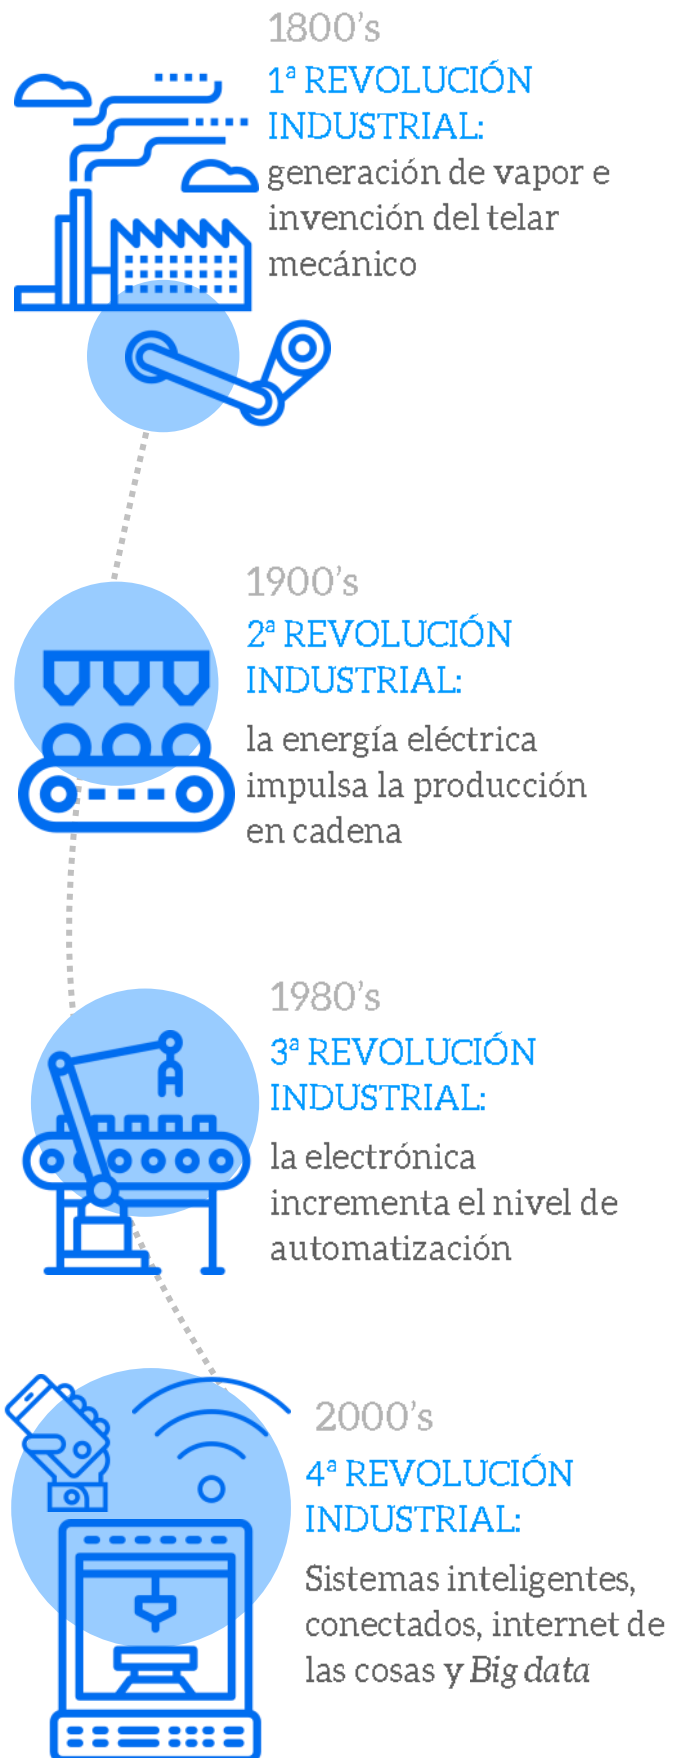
1800's

1ª REVOLUCIÓN INDUSTRIAL:

generación de vapor e invención del telar mecánico

1900's

2ª REVOLUCIÓN INDUSTRIAL:

la energía eléctrica impulsa la producción en cadena

1980's

3ª REVOLUCIÓN INDUSTRIAL:

la electrónica incrementa el nivel de automatización

2000's

4ª REVOLUCIÓN INDUSTRIAL:

Sistemas inteligentes, conectados, internet de las cosas y Big data